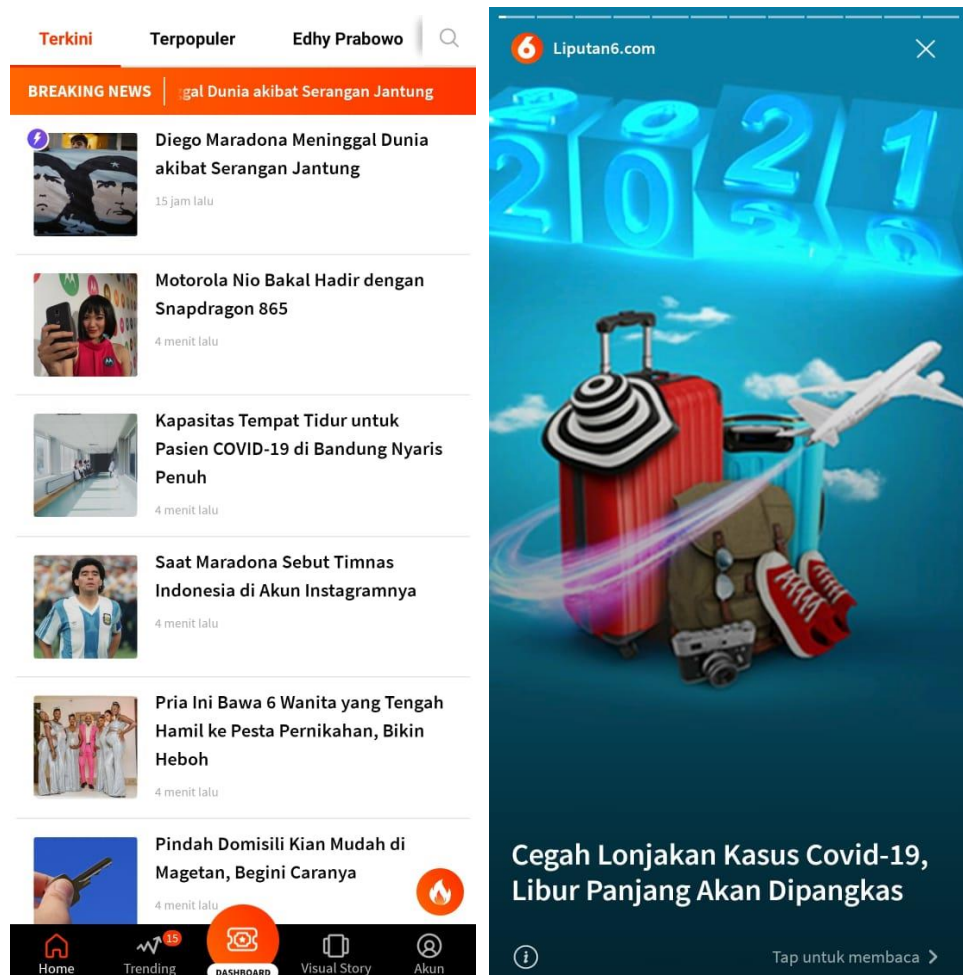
Terkini Terpopuler Edhy Prabowo

BREAKING NEWS gal Dunia akibat Serangan Jantung

Diego Maradona Meninggal Dunia akibat Serangan Jantung
15 jam lalu

Motorola Nio Bakal Hadir dengan Snapdragon 865
4 menit lalu

Kapasitas Tempat Tidur untuk Pasien COVID-19 di Bandung Nyaris Penuh
4 menit lalu

Saat Maradona Sebut Timnas Indonesia di Akun Instagramnya
4 menit lalu

Pria Ini Bawa 6 Wanita yang Tengah Hamil ke Pesta Pernikahan, Bikin Heboh
4 menit lalu

Pindah Domisili Kian Mudah di Magetan, Begini Caranya
4 menit lalu

Home Trending 15 DASHBOARD Visual Story Akun

Liputan6.com

2021

Cegah Lonjakan Kasus Covid-19, Libur Panjang Akan Dipangkas

Tap untuk membaca